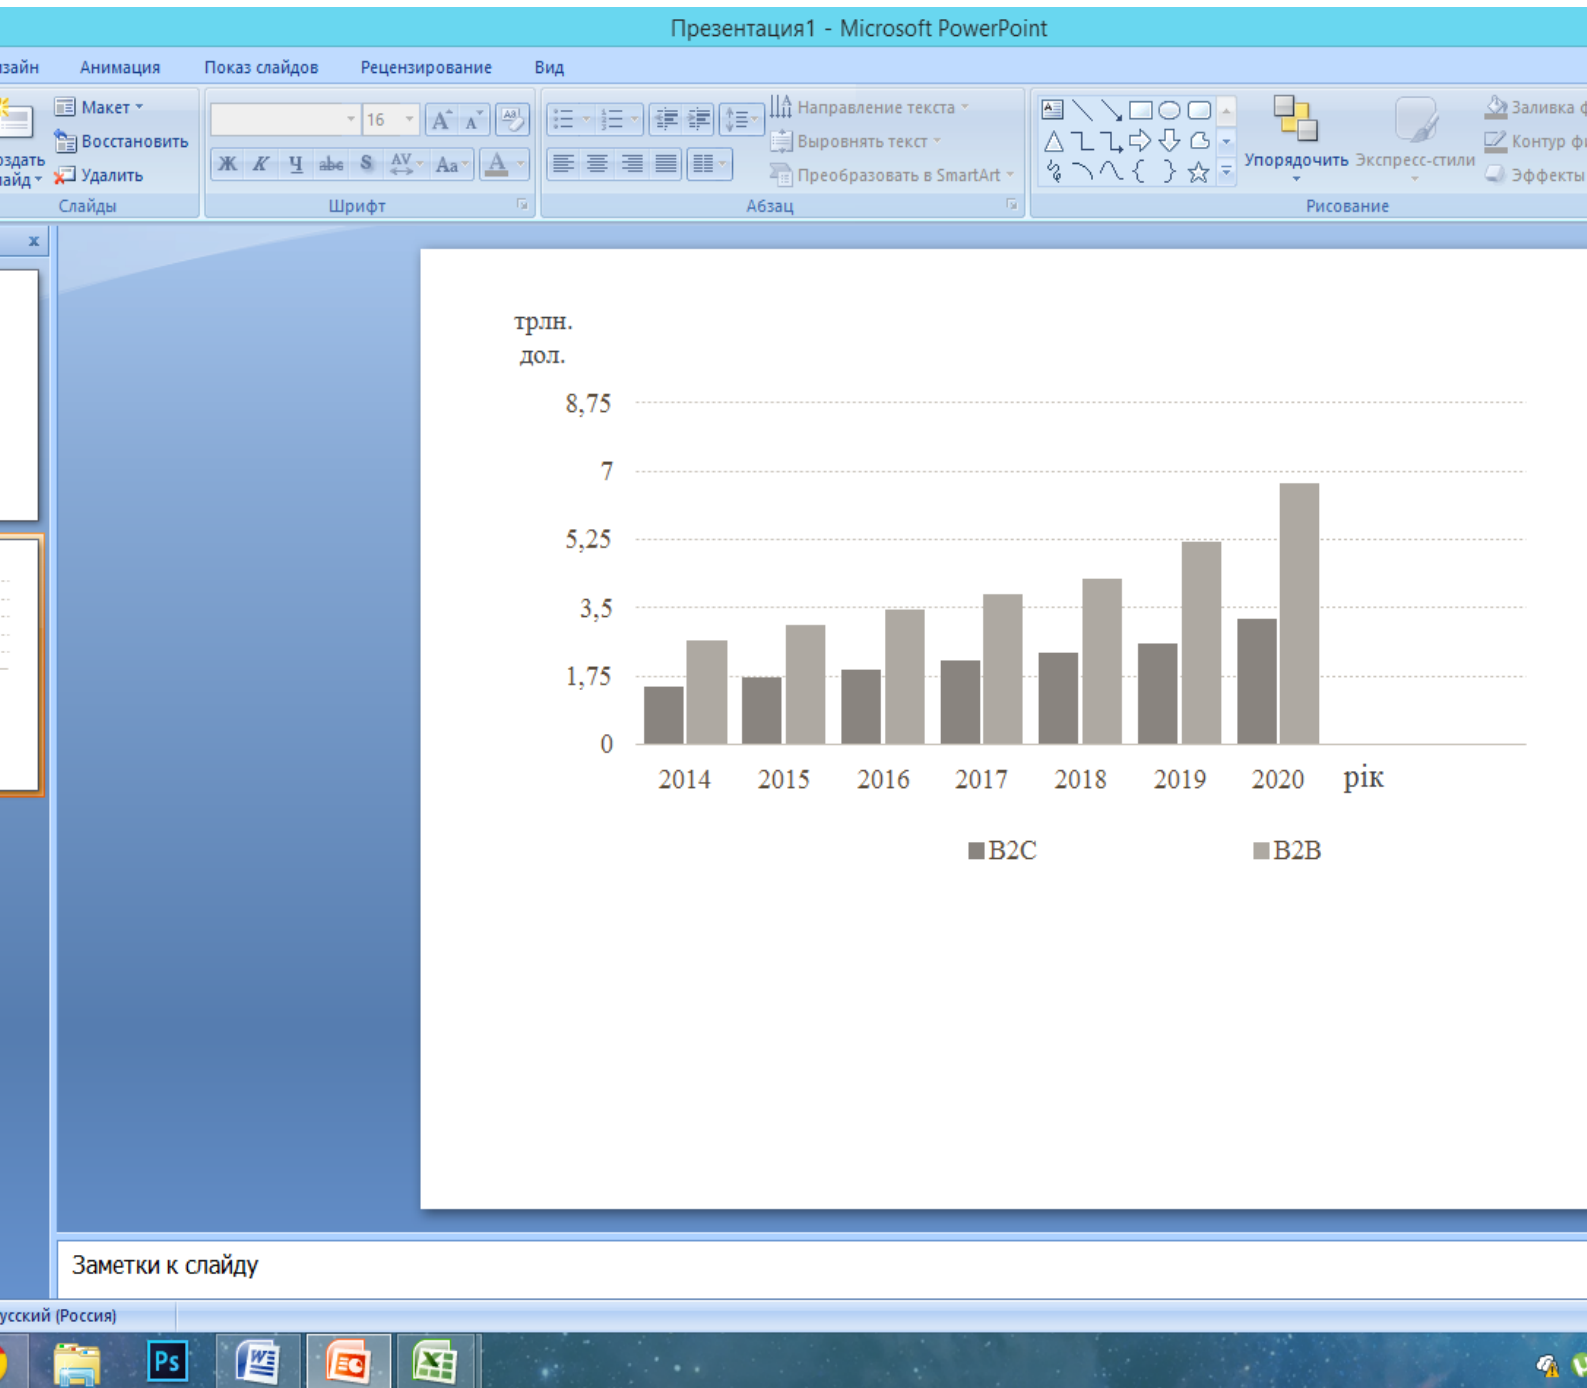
Презентация1 - Microsoft PowerPoint

зайн Анимация Показ слайдов Рецензирование Вид

Макет Восстановить Удалить
оздать лайд
Слайды

16
Ж К Ч abc S AV Aa A
Шрифт

Направление текста
Выровнять текст
Преобразовать в SmartArt
Абзац

Упорядочить Экспресс-стили
Заливка ф
Контур ф
Эффекты
Рисование

трлн. дол.

8,75
7
5,25
3,5
1,75
0

2014 2015 2016 2017 2018 2019 2020 рік

B2C B2B

Заметки к слайду

усский (Россия)

Ps